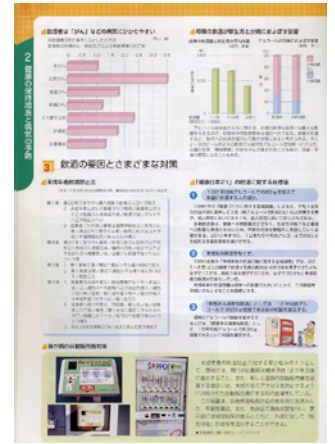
2 健康の保持増進と疾病の予防

飲酒は「がん」などの病気にかかりやすい

飲酒の影響と飲み過ぎによる害

3 飲酒の要因とさまざまな対策

未成年者飲酒禁止法

「健康日本21」の飲酒に関する目標値

1

2

3

自動販売機の対策

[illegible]